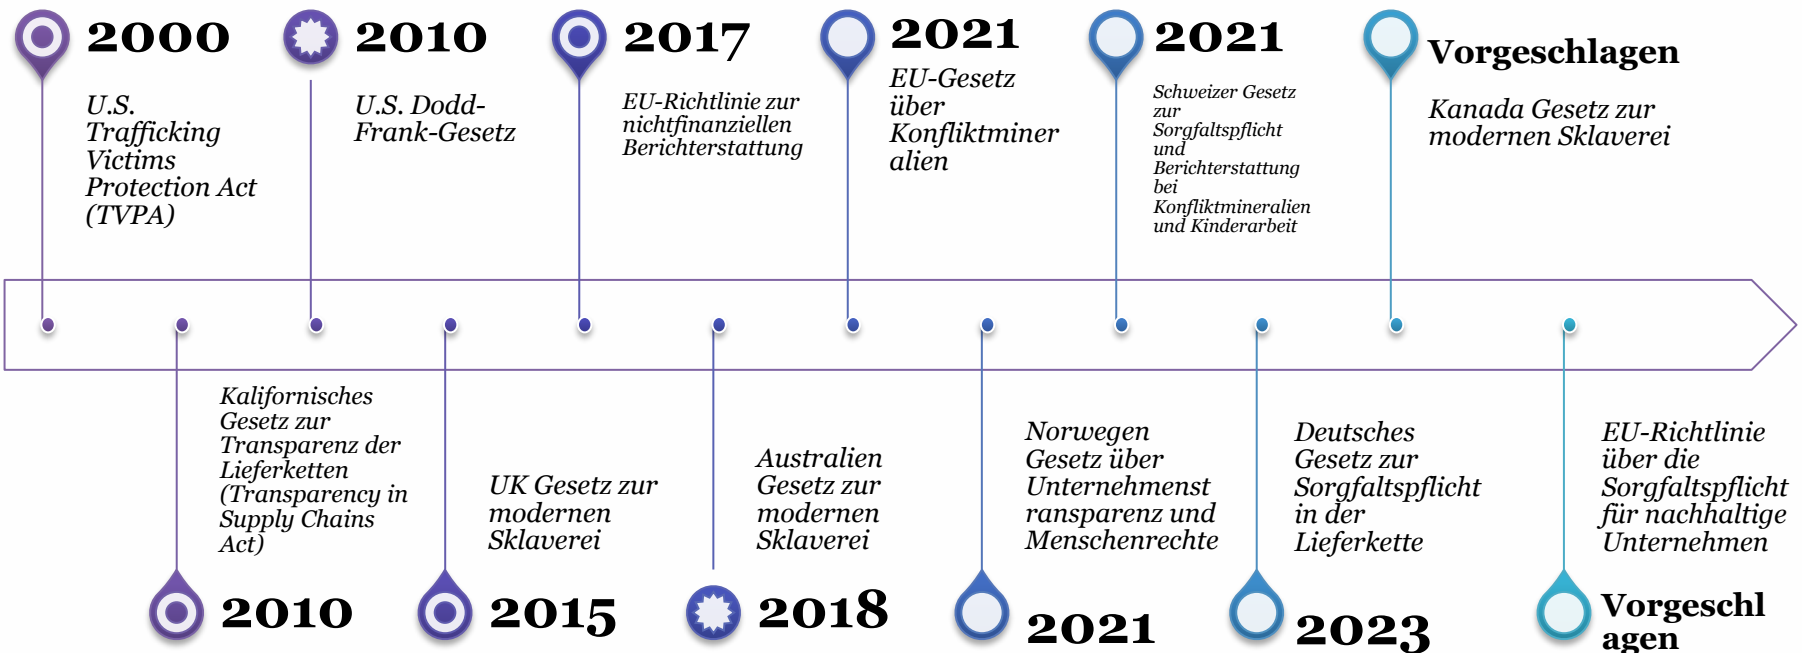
2000

U.S. Trafficking Victims Protection Act (TVPA)

2010

U.S. Dodd-Frank-Gesetz

2017

EU-Richtlinie zur nichtfinanziellen Berichterstattung

2021

EU-Gesetz über Konfliktminer alien

2021

Schweizer Gesetz zur Sorgfaltspflicht und Berichterstattung bei Konfliktmineralien und Kinderarbeit

Vorgeschlagen

Kanada Gesetz zur modernen Sklaverei

Kalifornisches Gesetz zur Transparenz der Lieferketten (Transparency in Supply Chains Act)

2010

UK Gesetz zur modernen Sklaverei

2015

Australien Gesetz zur modernen Sklaverei

2018

Norwegen Gesetz über Unternehmenst ransparenz und Menschenrechte

2021

Deutsches Gesetz zur Sorgfaltspflicht in der Lieferkette

2023

EU-Richtlinie über die Sorgfaltspflicht für nachhaltige Unternehmen

Vorgeschl agen